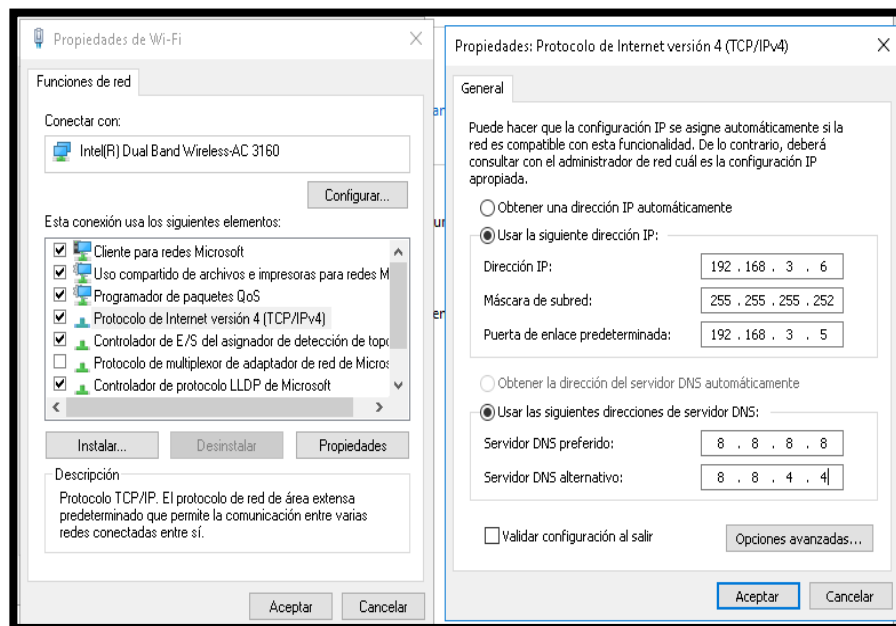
Propiedades de Wi-Fi

Funciones de red

Conectar con:

Intel(R) Dual Band Wireless-AC 3160

Configurar...

Esta conexión usa los siguientes elementos:

Cliente para redes Microsoft
Uso compartido de archivos e impresoras para redes M
Programador de paquetes QoS
Protocolo de Internet versión 4 (TCP/IPv4)
Controlador de E/S del asignador de detección de topo
Protocolo de multiplexor de adaptador de red de Micros
Controlador de protocolo LLDP de Microsoft

Instalar... Desinstalar Propiedades

Descripción
Protocolo TCP/IP. El protocolo de red de área extensa predeterminado que permite la comunicación entre varias redes conectadas entre sí.

Aceptar Cancelar

Propiedades: Protocolo de Internet versión 4 (TCP/IPv4)

General

Puede hacer que la configuración IP se asigne automáticamente si la red es compatible con esta funcionalidad. De lo contrario, deberá consultar con el administrador de red cuál es la configuración IP apropiada.

Obtener una dirección IP automáticamente
Usar la siguiente dirección IP:
Dirección IP: 192 . 168 . 3 . 6
Máscara de subred: 255 . 255 . 255 . 252
Puerta de enlace predeterminada: 192 . 168 . 3 . 5

Obtener la dirección del servidor DNS automáticamente
Usar las siguientes direcciones de servidor DNS:
Servidor DNS preferido: 8 . 8 . 8 . 8
Servidor DNS alternativo: 8 . 8 . 4 . 4

Validar configuración al salir
Opciones avanzadas...

Aceptar Cancelar